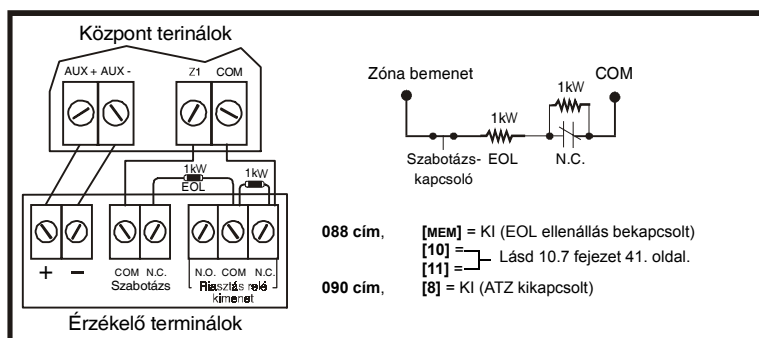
Központ terinálok

AUX + AUX -

Z1 COM

1kW EOL

1kW

+ −

COM N.C. Szabotázs

N.O. COM N.C. Riasztás relé kimenet

Érzékelő terminálok

Zóna bemenet

COM

1kW

1kW

Szabotázs-kapcsoló

EOL

N.C.

**088 cím**, **[MEM]** = KI (EOL ellenállás bekapcsolt)
**[10]** =
**[11]** = Lásd 10.7 fejezet 41. oldal.
**090 cím**, **[8]** = KI (ATZ kikapcsolt)